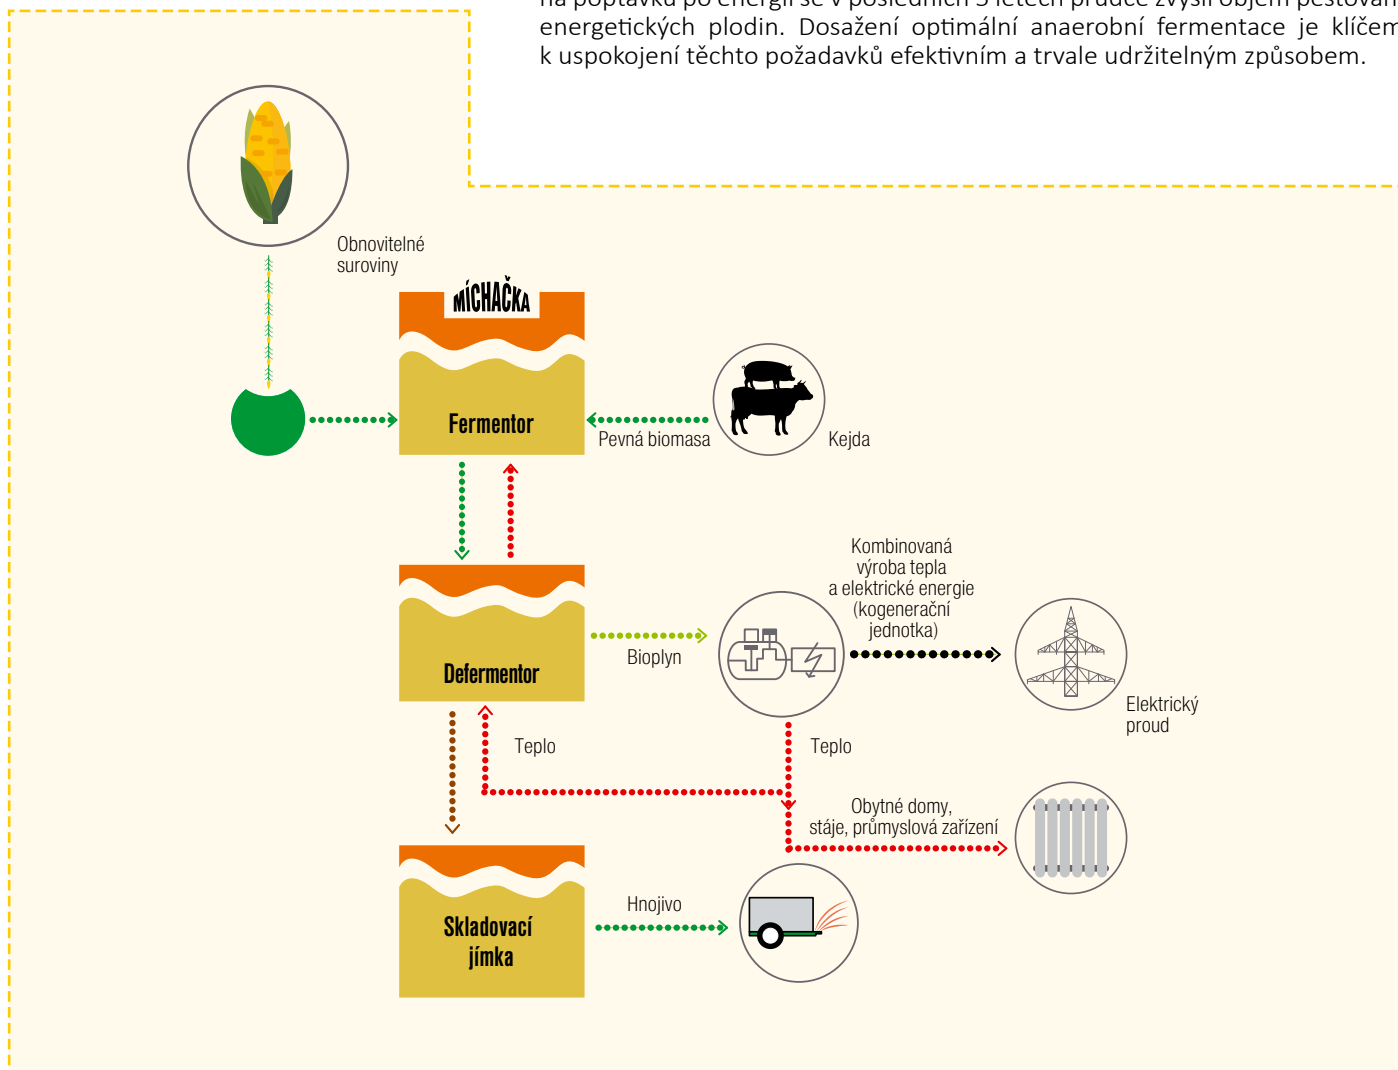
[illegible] energetických plodin. Dosažení optimální anaerobní fermentace je klíčem k uspokojení těchto požadavků efektivním a trvale udržitelným způsobem.

Obnovitelné suroviny

MÍCHAČKA

Fermentor

Pevná biomasa

Kejda

Kombinovaná výroba tepla a elektrické energie (kogenerační jednotka)

Defermentor

Bioplyn

Elektrický proud

Teplo

Teplo

Obytné domy, stáje, průmyslová zařízení

Skladovací jímka

Hnojivo